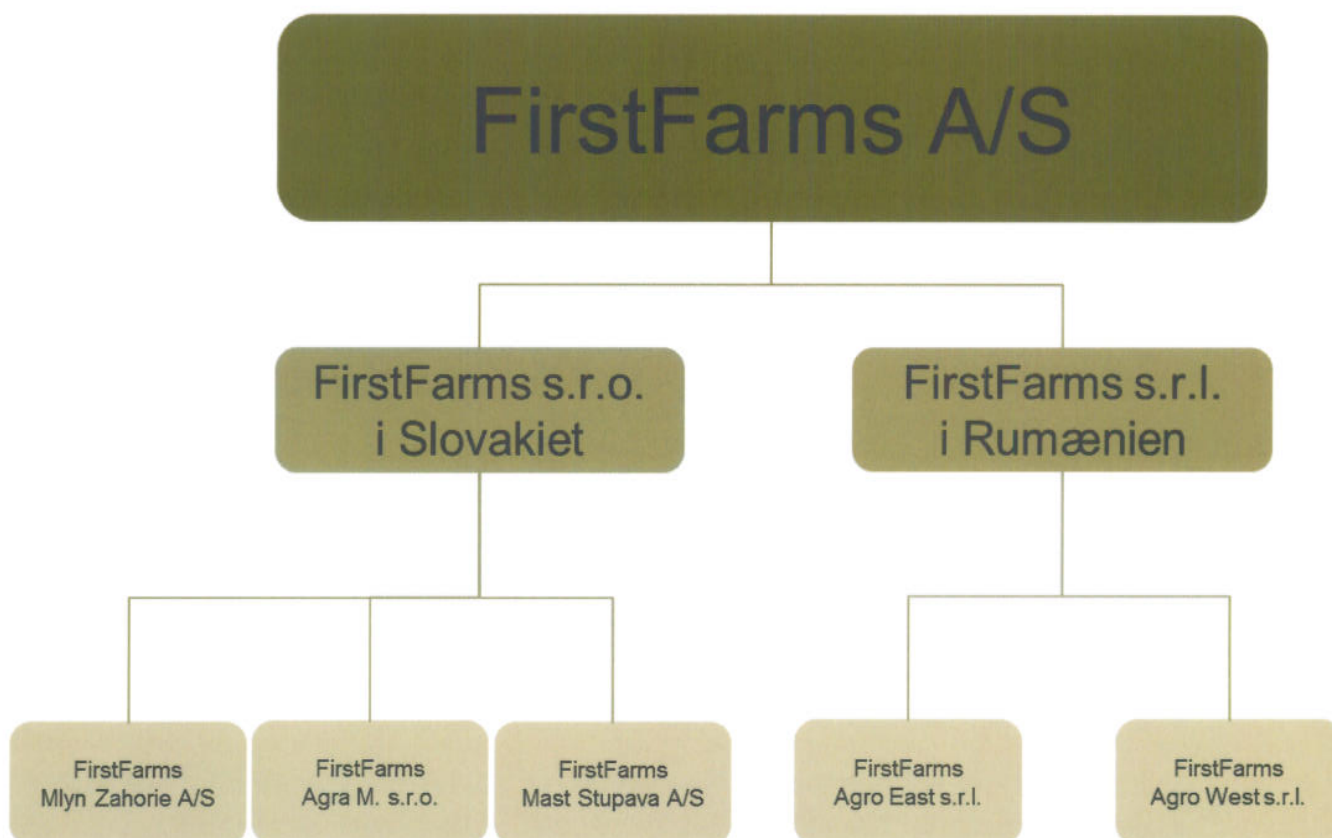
FirstFarms A/S

FirstFarms s.r.o. i Slovakiet

FirstFarms s.r.l. i Rumænien

FirstFarms Mlyn Zahorie A/S

FirstFarms Agra M. s.r.o.

FirstFarms Mast Stupava A/S

FirstFarms Agro East s.r.l.

FirstFarms Agro West s.r.l.